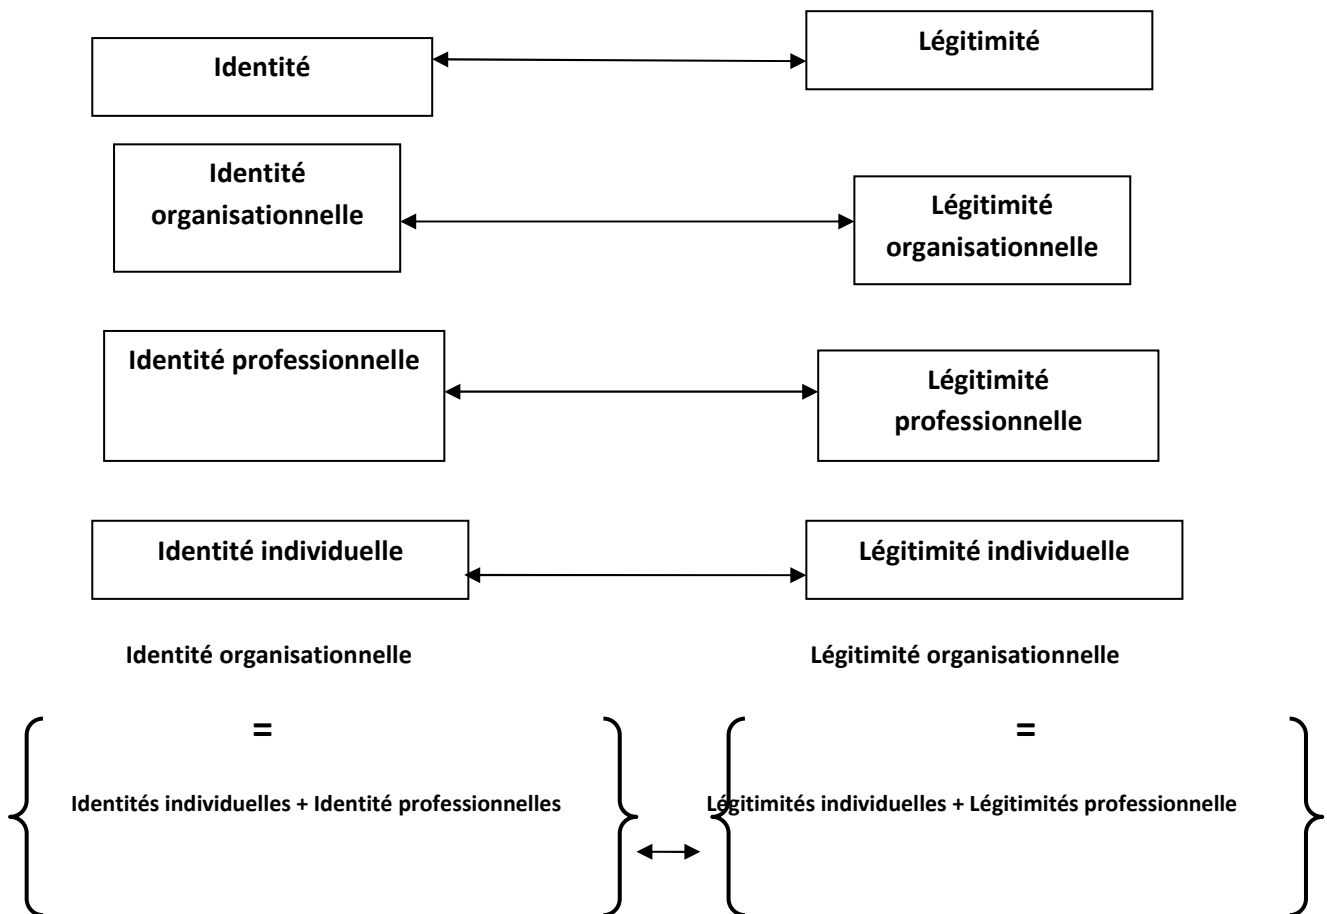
Identité

Légitimité

Identité organisationnelle

Légitimité organisationnelle

Identité professionnelle

Légitimité professionnelle

Identité individuelle

Légitimité individuelle

Identité organisationnelle

=

Identités individuelles + Identité professionnelles

Légitimité organisationnelle

=

Légitimités individuelles + Légitimités professionnelle